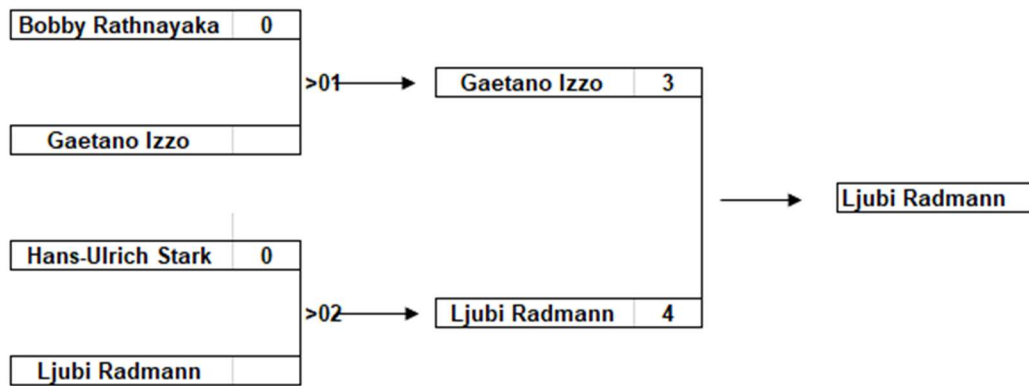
| Bobby Rathnayaka | 0 |
|---|---|
| Gaetano Izzo | |

>01

| Gaetano Izzo | 3 |
|---|---|

| Hans-Ulrich Stark | 0 |
|---|---|
| Ljubi Radmann | |

>02

| Ljubi Radmann | 4 |
|---|---|

Ljubi Radmann